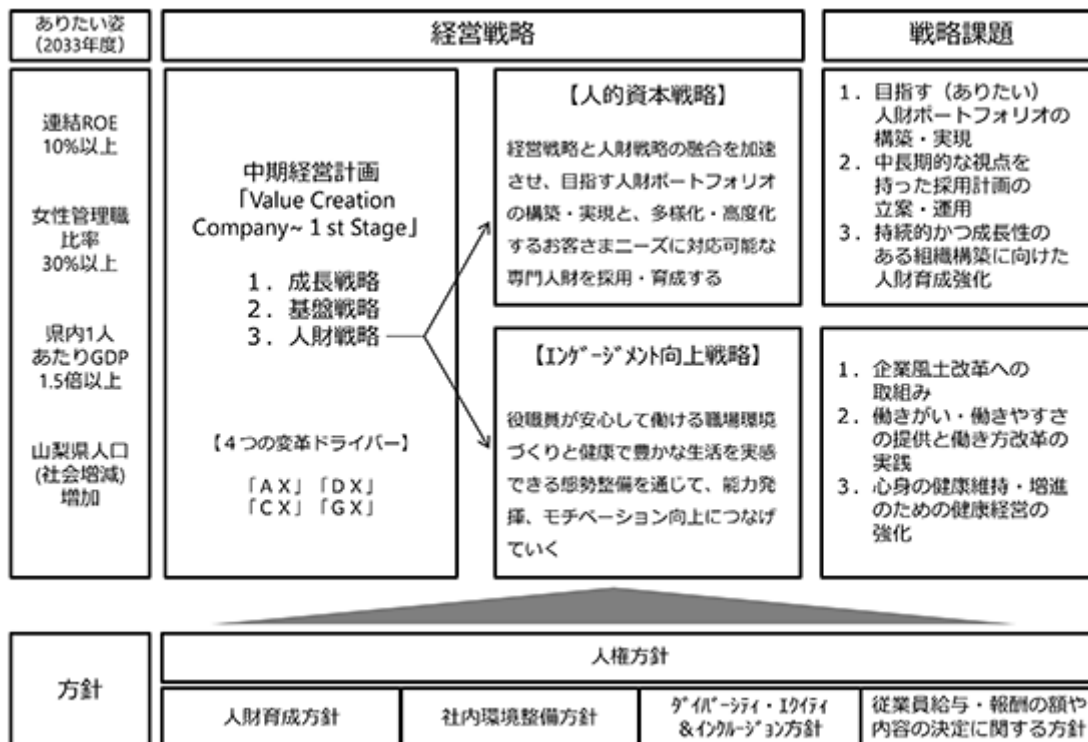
ありたい姿
(2033年度)

経営戦略

戦略課題

連結ROE
10%以上

女性管理職
比率
30%以上

県内1人
あたりGDP
1.5倍以上

山梨県人口
(社会増減)
増加

中期経営計画
「Value Creation Company~ 1 st Stage」

1．成長戦略
2．基盤戦略
3．人財戦略

【4つの変革ドライバー】

「AX」「DX」
「CX」「GX」

【人的資本戦略】

経営戦略と人財戦略の融合を加速させ、目指す人財ポートフォリオの構築・実現と、多様化・高度化するお客さまニーズに対応可能な専門人財を採用・育成する

1．目指す（ありたい）人財ポートフォリオの構築・実現
2．中長期的な視点を持った採用計画の立案・運用
3．持続的かつ成長性のある組織構築に向けた人財育成強化

【エンゲージメント向上戦略】

役職員が安心して働ける職場環境づくりと健康で豊かな生活を実感できる態勢整備を通じて、能力発揮、モチベーション向上につなげていく

1．企業風土改革への取組み
2．働きがい・働きやすさの提供と働き方改革の実践
3．心身の健康維持・増進のための健康経営の強化

方針

人権方針

| 人財育成方針 | 社内環境整備方針 | ダイバーシティ・エクイティ&インクルージョン方針 | 従業員給与・報酬の額や内容の決定に関する方針 |
|---|---|---|---|